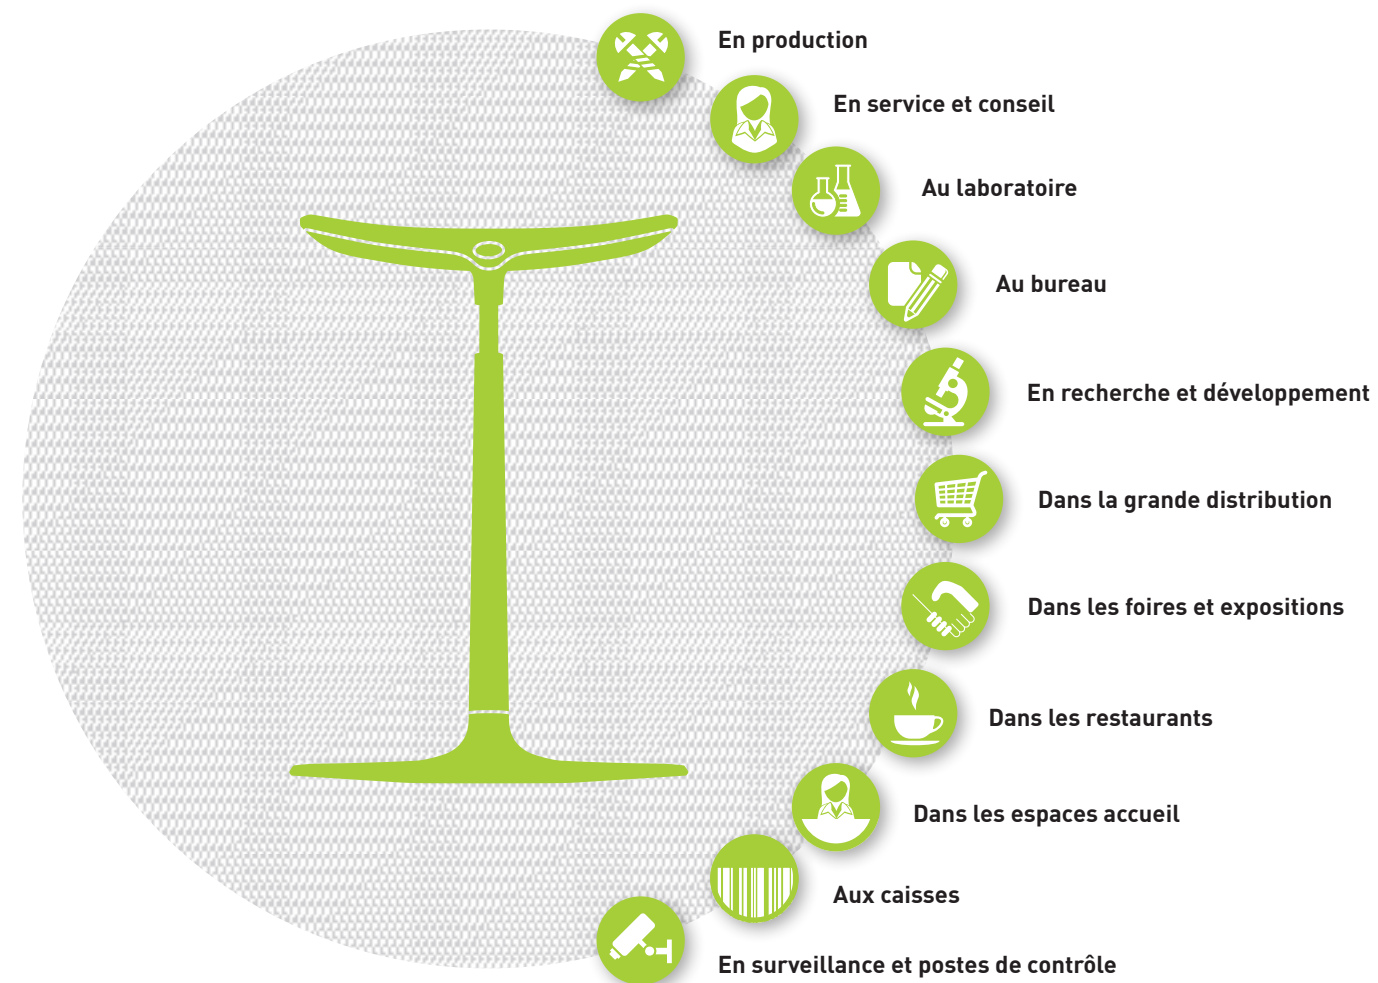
En production

En service et conseil

Au laboratoire

Au bureau

En recherche et développement

Dans la grande distribution

Dans les foires et expositions

Dans les restaurants

Dans les espaces accueil

Aux caisses

En surveillance et postes de contrôle